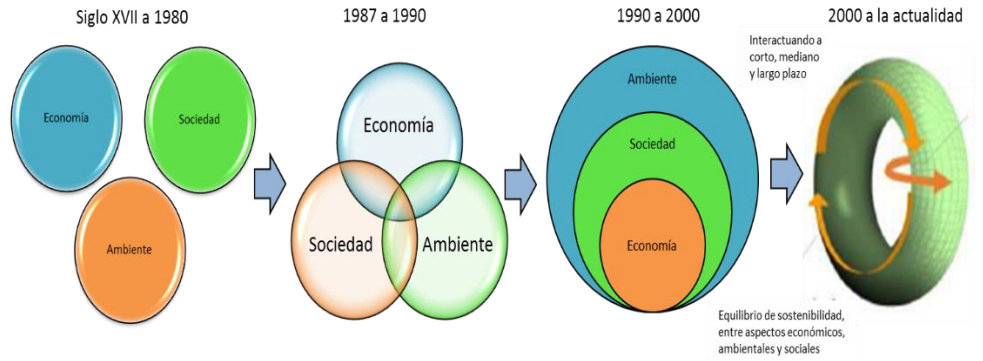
Siglo XVII a 1980

Economía

Sociedad

Ambiente

1987 a 1990

Economía

Sociedad

Ambiente

1990 a 2000

Ambiente

Sociedad

Economía

2000 a la actualidad

Interactuando a corto, mediano y largo plazo

Equilibrio de sostenibilidad, entre aspectos económicos, ambientales y sociales